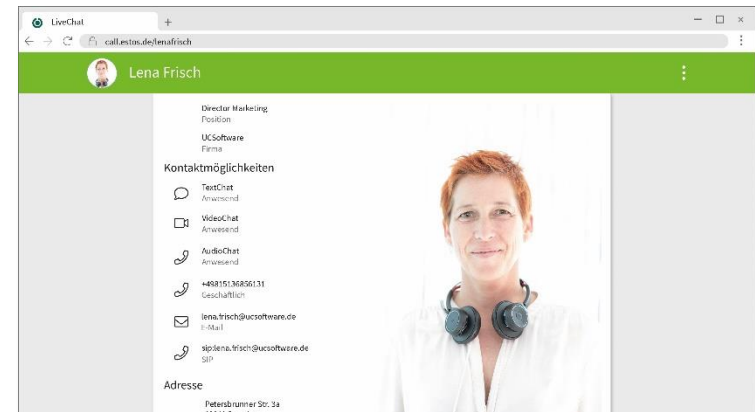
LiveChat
+
call.estos.de/lenafrisch

Lena Frisch

Director Marketing
Position

UCSoftware
Firma

Kontaktmöglichkeiten

TextChat
Anwesend

VideoChat
Anwesend

AudioChat
Anwesend

+4981513685613​1
Geschäftlich

lena.frisch@ucsoftware.de
E-Mail

sip:lena.frisch@ucsoftware.de
SIP

Adresse

Petersbrunner Str. 3a
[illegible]